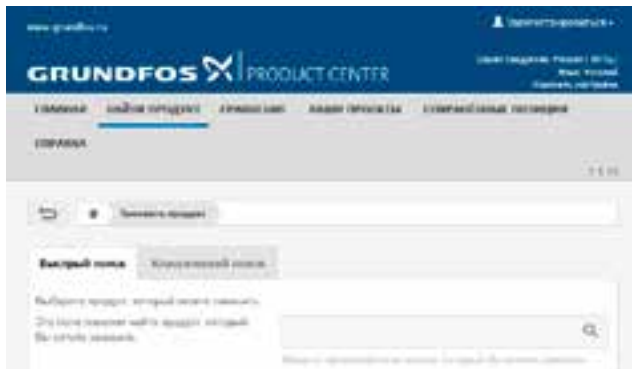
www.grundfos.ru

Зарегистрироваться

GRUNDFOS | PRODUCT CENTER

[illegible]

ГЛАВНАЯ НАЙТИ ПРОДУКТ ПРИМЕНЕНИЯ ВАШИ ПРОЕКТЫ СОХРАНЁННЫЕ ПОЗИЦИИ

СПРАВКА

Заменить продукт

Быстрый поиск

Комплексный поиск

Выберите продукт, который нужно заменить

Это поле поможет найти продукт, который Вы хотите заменить.

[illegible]